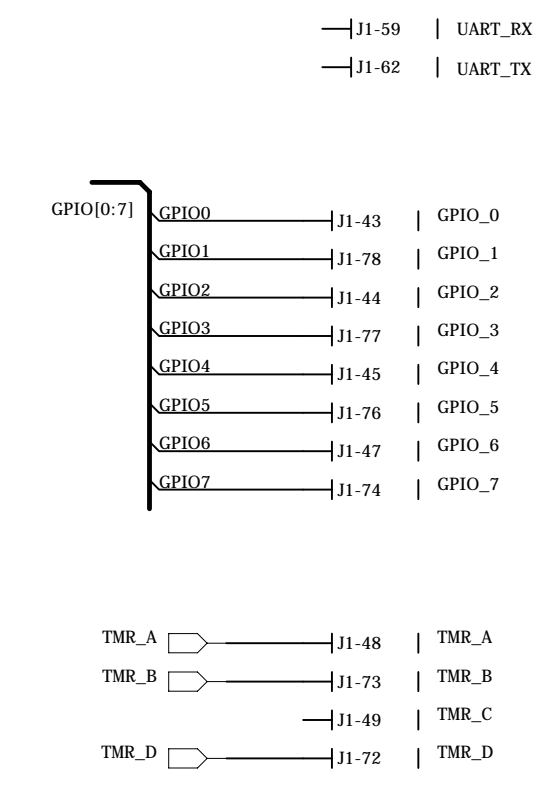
J1-59 UART_RX
J1-62 UART_TX

GPIO[0:7]
GPIO0 J1-43 GPIO_0
GPIO1 J1-78 GPIO_1
GPIO2 J1-44 GPIO_2
GPIO3 J1-77 GPIO_3
GPIO4 J1-45 GPIO_4
GPIO5 J1-76 GPIO_5
GPIO6 J1-47 GPIO_6
GPIO7 J1-74 GPIO_7

TMR_A J1-48 TMR_A
TMR_B J1-73 TMR_B
J1-49 TMR_C
TMR_D J1-72 TMR_D